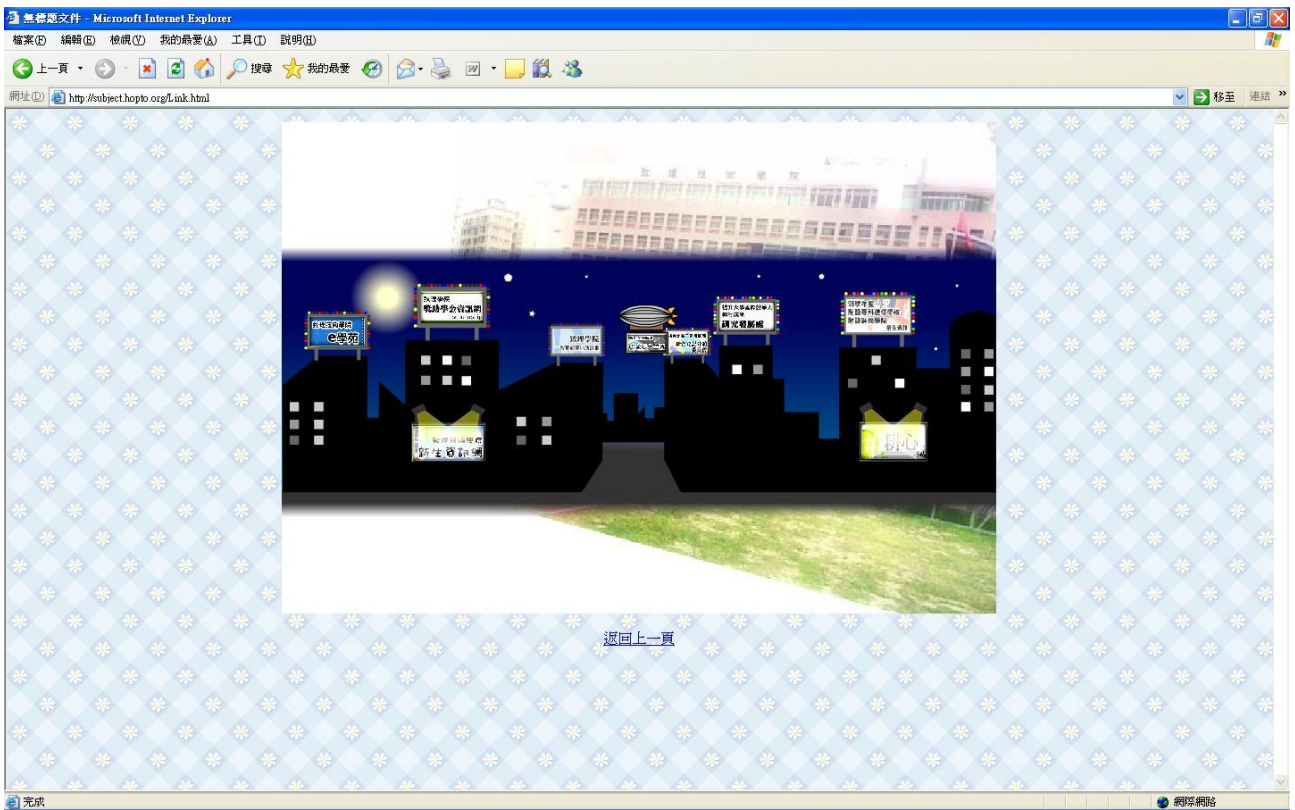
無標題文件 - Microsoft Internet Explorer

檔案(F) 編輯(E) 檢視(V) 我的最愛(A) 工具(T) 說明(H)

上一頁 搜尋 我的最愛

網址(D) http://subject.hopto.org/Link.html

移至 連結

e學苑

教學學會資訊網

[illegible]學院

研究發展組

新生資訊網

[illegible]心

返回上一頁

完成

網際網路